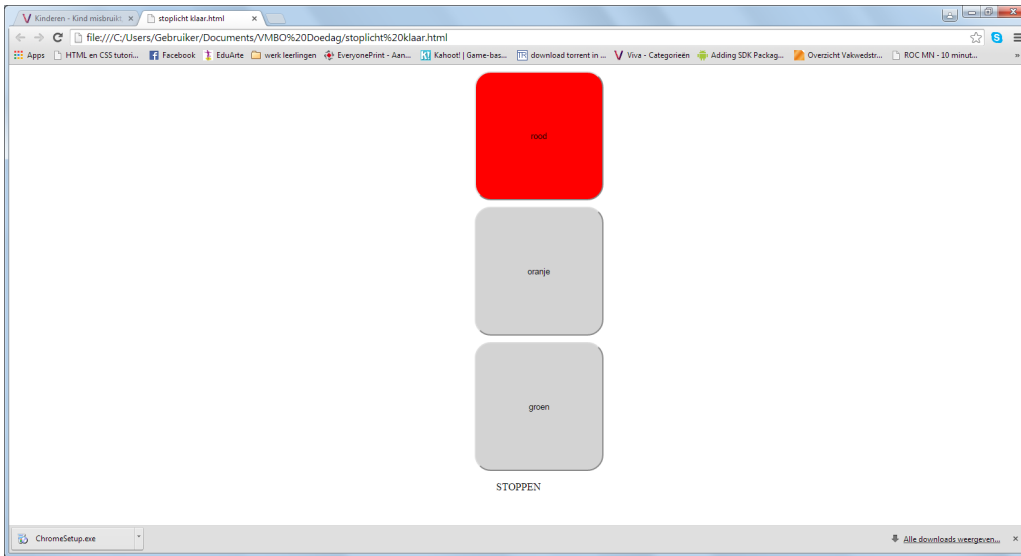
Kinderen - Kind misbruikt ×
stoplicht klaar.html ×
file:///C:/Users/Gebruiker/Documents/VMBO%20Doedag/stoplicht%20klaar.html
Apps
HTML en CSS tutori...
Facebook
EduArte
werk leerlingen
EveryonePrint - Aan...
Kahoot! | Game-bas...
download torrent in ...
Viva - Categorieën
Adding SDK Packag...
Overzicht Vakwedstr...
ROC MN - 10 minut...
»

rood

oranje

groen

STOPPEN

ChromeSetup.exe
Alle downloads weergeven...
×